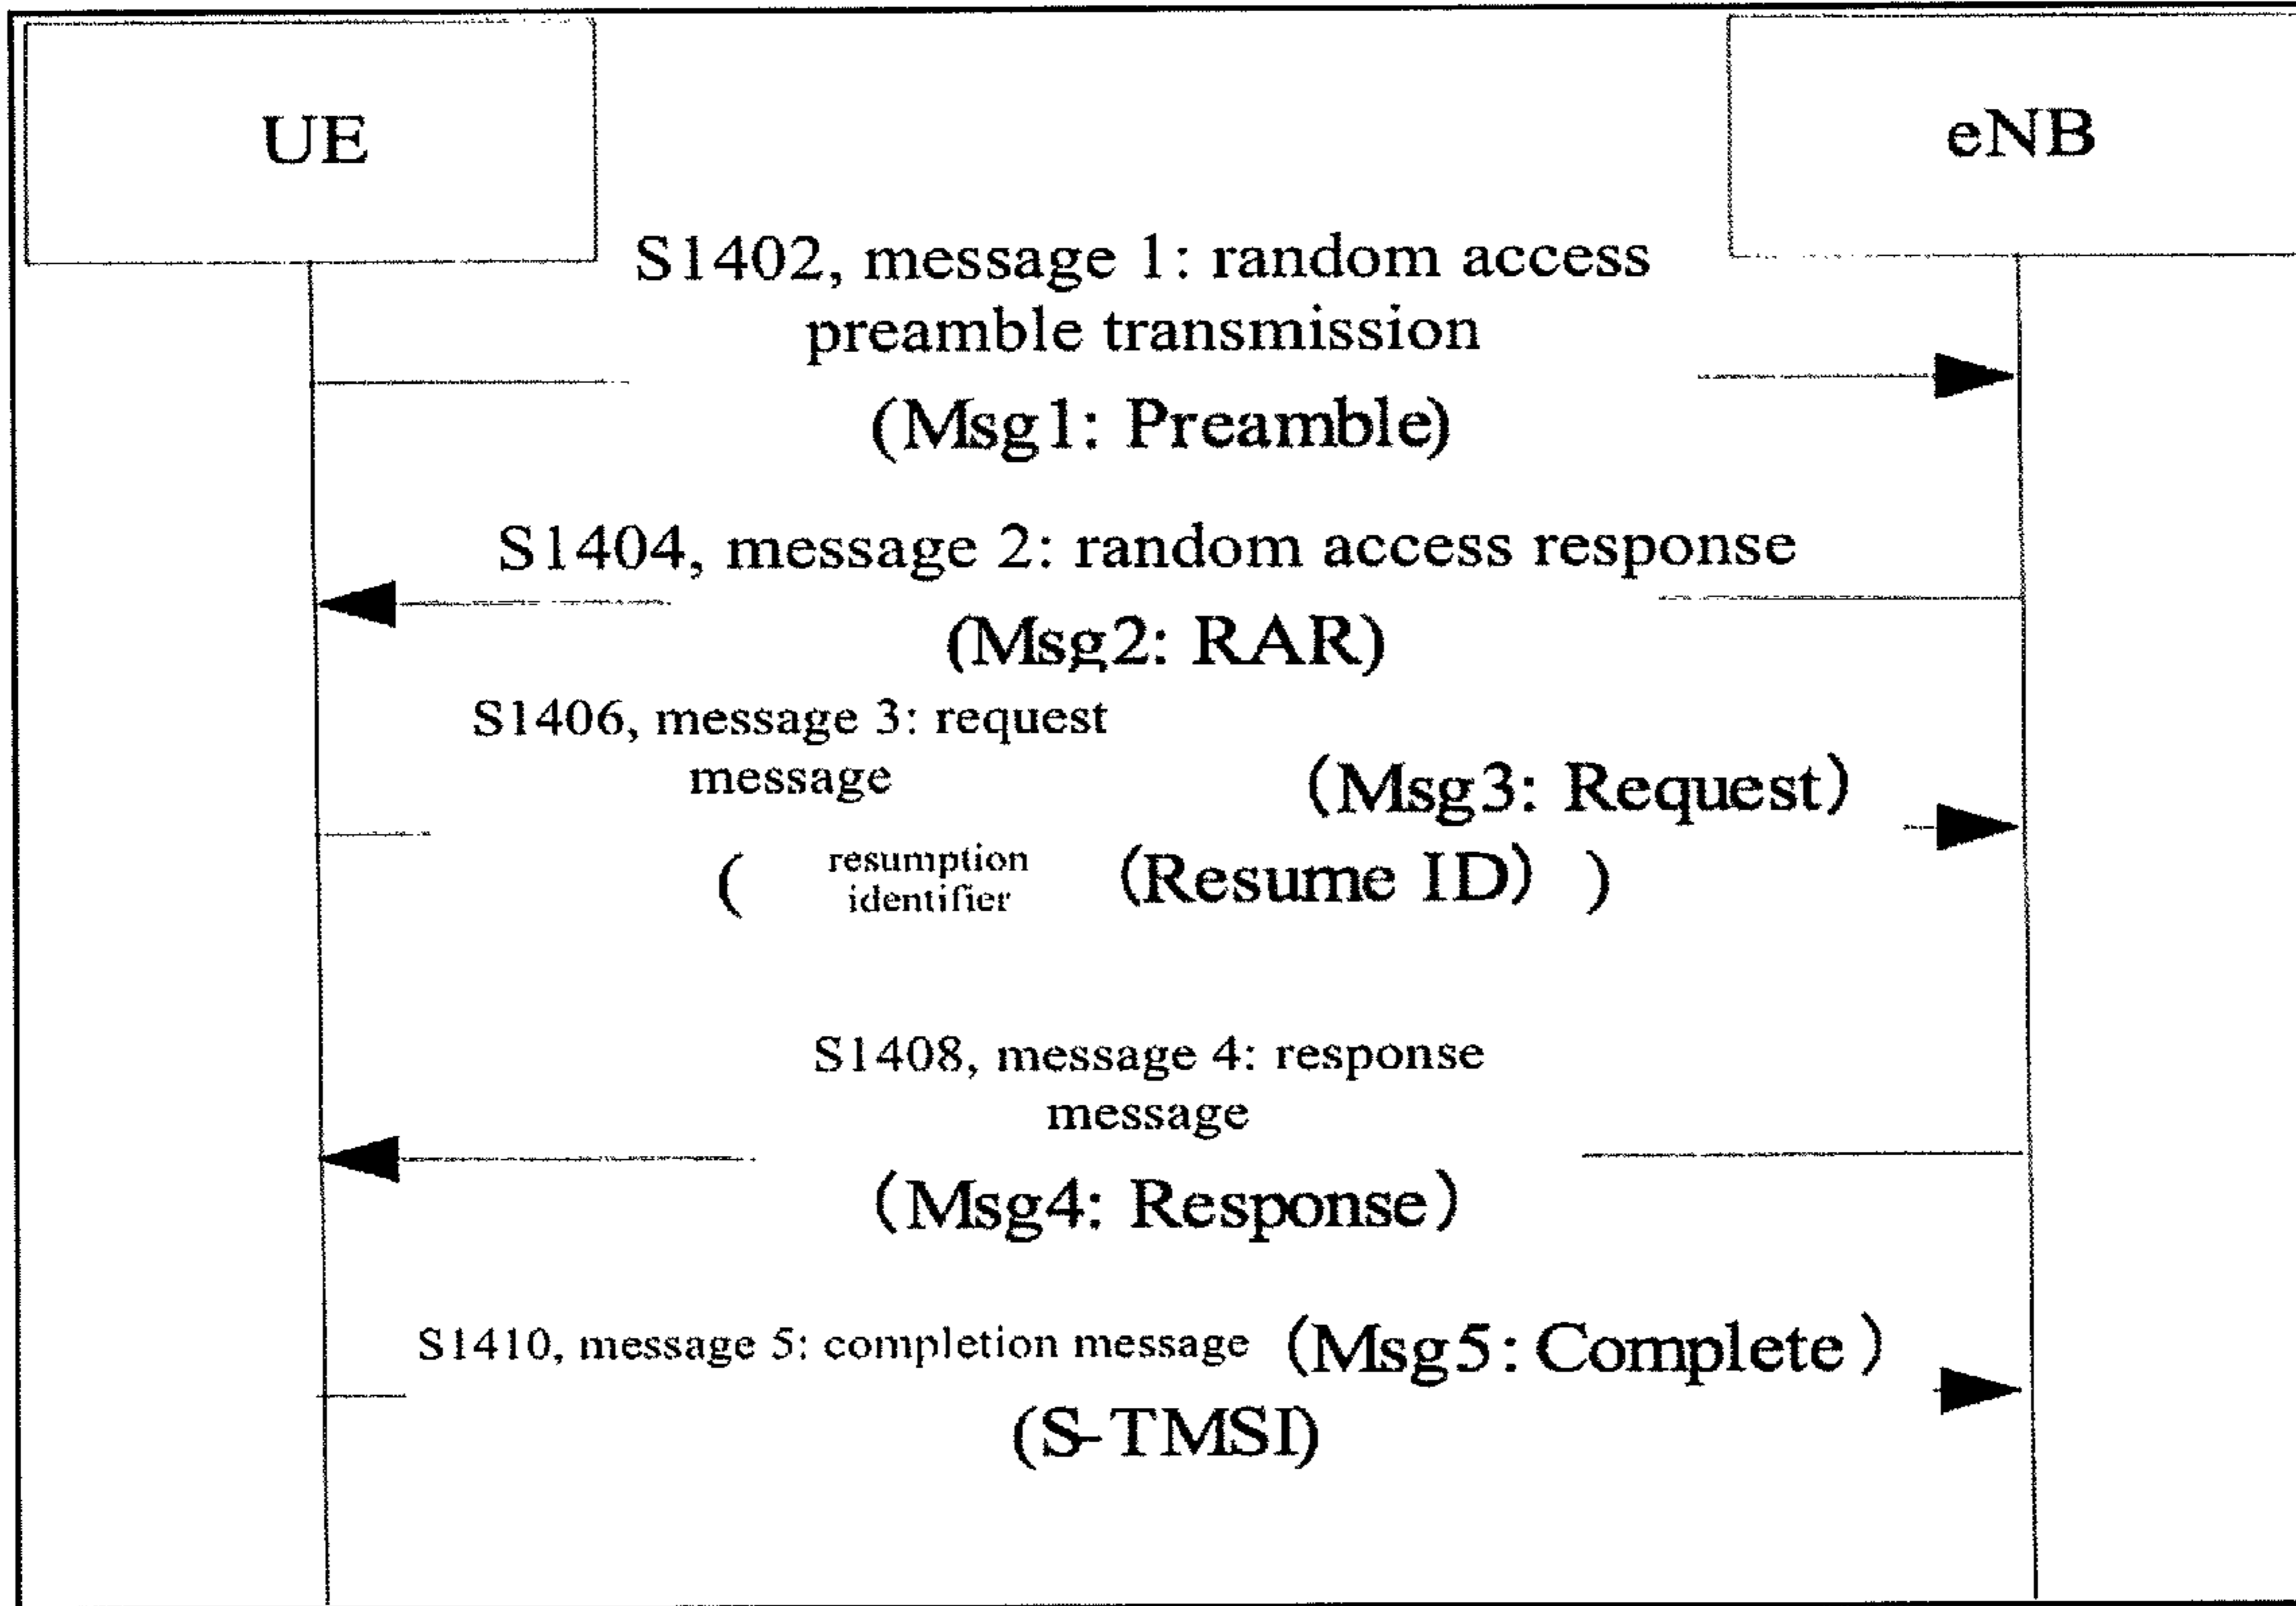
UE

eNB

S1402, message 1: random access preamble transmission

(Msg1: Preamble)

S1404, message 2: random access response

(Msg2: RAR)

S1406, message 3: request message

(Msg3: Request)

( resumption identifier (Resume ID) )

S1408, message 4: response message

(Msg4: Response)

S1410, message 5: completion message (Msg5: Complete)

(S-TMSI)